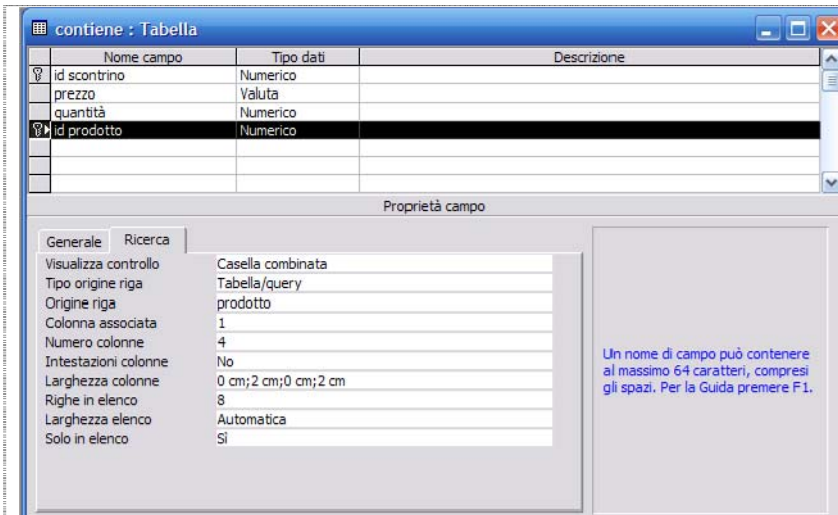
contiene : Tabella

| Nome campo | Tipo dati | Descrizione |
|---|---|---|
| id scontrino | Numerico | |
| prezzo | Valuta | |
| quantità | Numerico | |
| id prodotto | Numerico | |

Proprietà campo

Generale Ricerca

| | |
|---|---|
| Visualizza controllo | Casella combinata |
| Tipo origine riga | Tabella/query |
| Origine riga | prodotto |
| Colonna associata | 1 |
| Numero colonne | 4 |
| Intestazioni colonne | No |
| Larghezza colonne | 0 cm;2 cm;0 cm;2 cm |
| Righe in elenco | 8 |
| Larghezza elenco | Automatica |
| Solo in elenco | Sì |

Un nome di campo può contenere al massimo 64 caratteri, compresi gli spazi. Per la Guida premere F1.